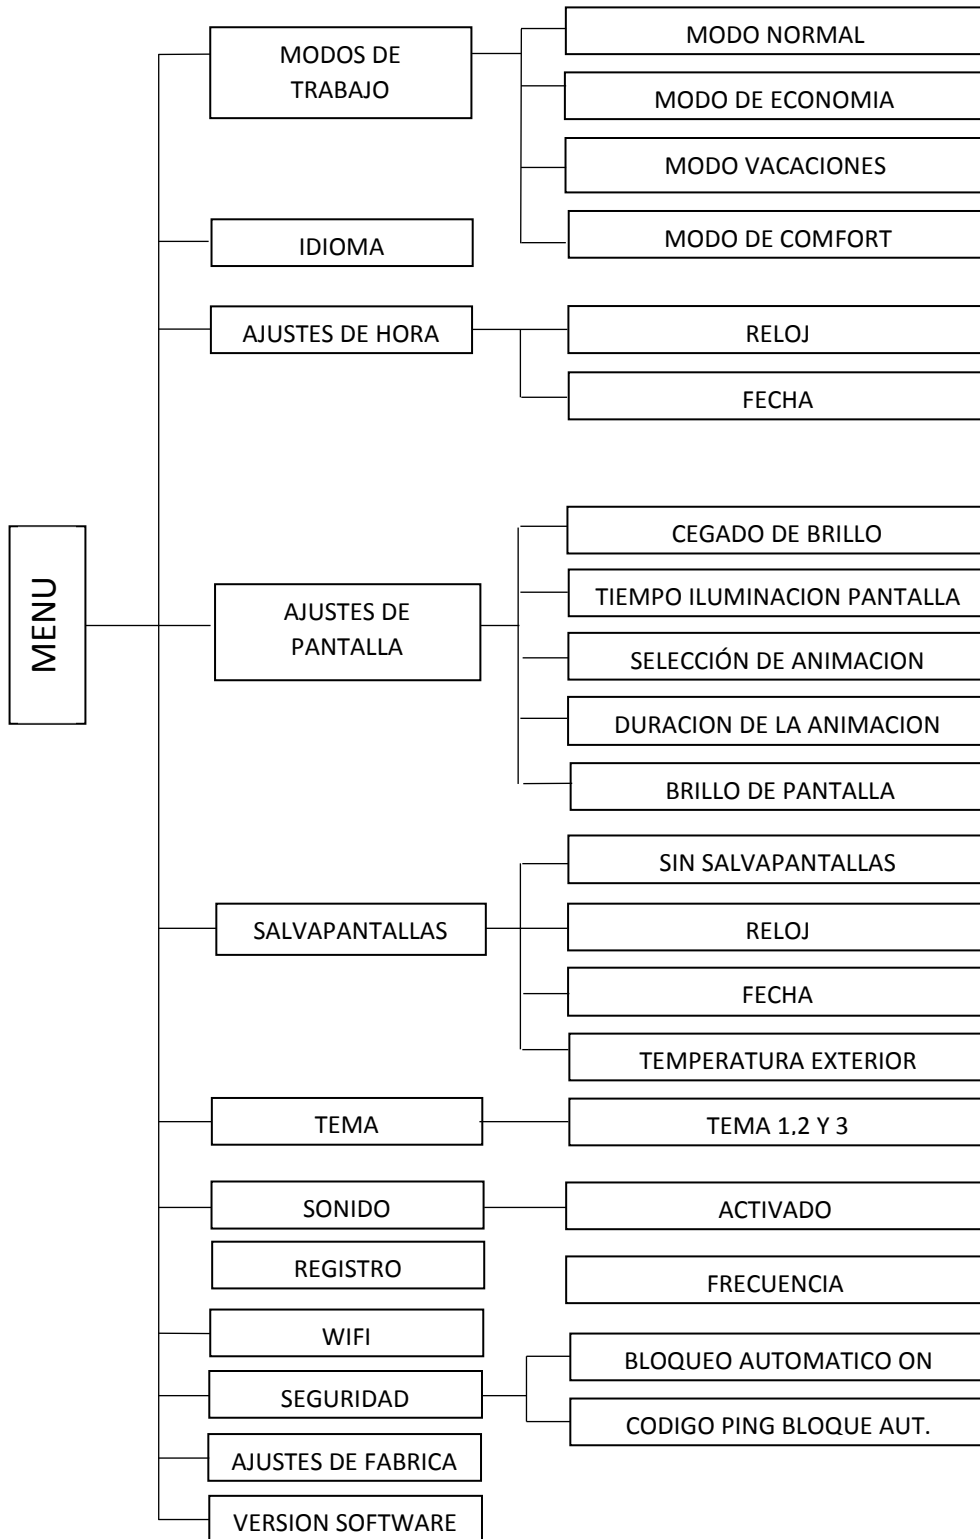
MENU

MODOS DE TRABAJO
MODO NORMAL
MODO DE ECONOMIA
MODO VACACIONES
MODO DE COMFORT

IDIOMA

AJUSTES DE HORA
RELOJ
FECHA

AJUSTES DE PANTALLA
CEGADO DE BRILLO
TIEMPO ILUMINACION PANTALLA
SELECCIÓN DE ANIMACION
DURACION DE LA ANIMACION
BRILLO DE PANTALLA

SALVAPANTALLAS
SIN SALVAPANTALLAS
RELOJ
FECHA
TEMPERATURA EXTERIOR

TEMA
TEMA 1,2 Y 3

SONIDO
ACTIVADO

REGISTRO
FRECUENCIA

WIFI

SEGURIDAD
BLOQUEO AUTOMATICO ON
CODIGO PING BLOQUE AUT.

AJUSTES DE FABRICA

VERSION SOFTWARE